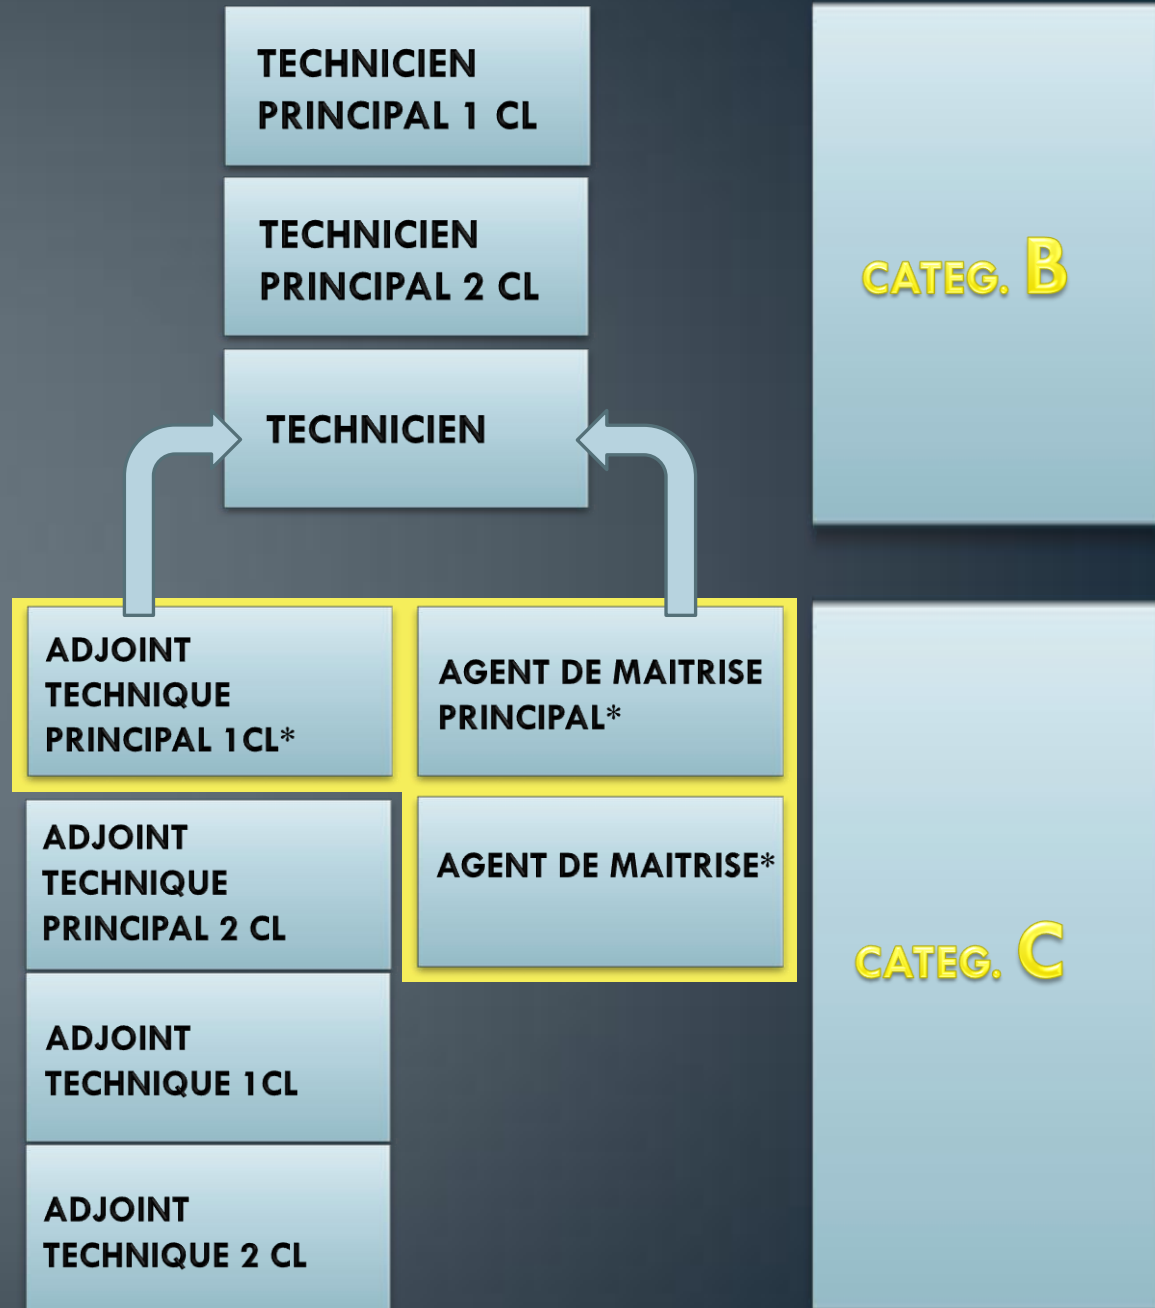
TECHNICIEN PRINCIPAL 1 CL

TECHNICIEN PRINCIPAL 2 CL

TECHNICIEN

CATEG. B

ADJOINT TECHNIQUE PRINCIPAL 1CL*

AGENT DE MAITRISE PRINCIPAL*

ADJOINT TECHNIQUE PRINCIPAL 2 CL

AGENT DE MAITRISE*

CATEG. C

ADJOINT TECHNIQUE 1CL

ADJOINT TECHNIQUE 2 CL